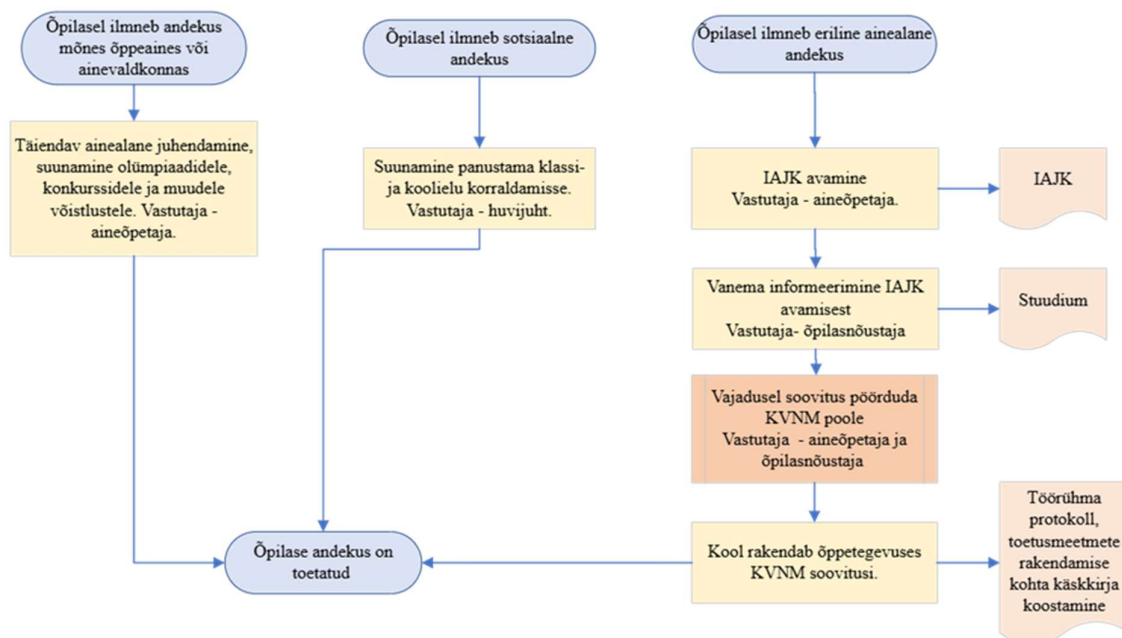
Õpilasel ilmneb andekus mõnes õppeaines või ainevaldkonnas

Õpilasel ilmneb sotsiaalne andekus

Õpilasel ilmneb eriline ainealane andekus

Täiendav ainealane juhendamine, suunamine olümpiaadidele, konkurssidele ja muudele võistlustele. Vastutaja - aineõpetaja.

Suunamine panustama klassi- ja koolielu korraldamisse. Vastutaja - huvijuht.

IAJK avamine
Vastutaja - aineõpetaja.

IAJK

Vanema informeerimine IAJK avamisest
Vastutaja- õpilasnõustaja

Stuudium

Vajadusel soovitus pöörduda KVNM poole
Vastutaja - aineõpetaja ja õpilasnõustaja

Õpilase andekus on toetatud

Kool rakendab õppetegevuses KVNM soovitusi.

Töörühma protokoll, toetusmeetmete rakendamise kohta käskkirja koostamine